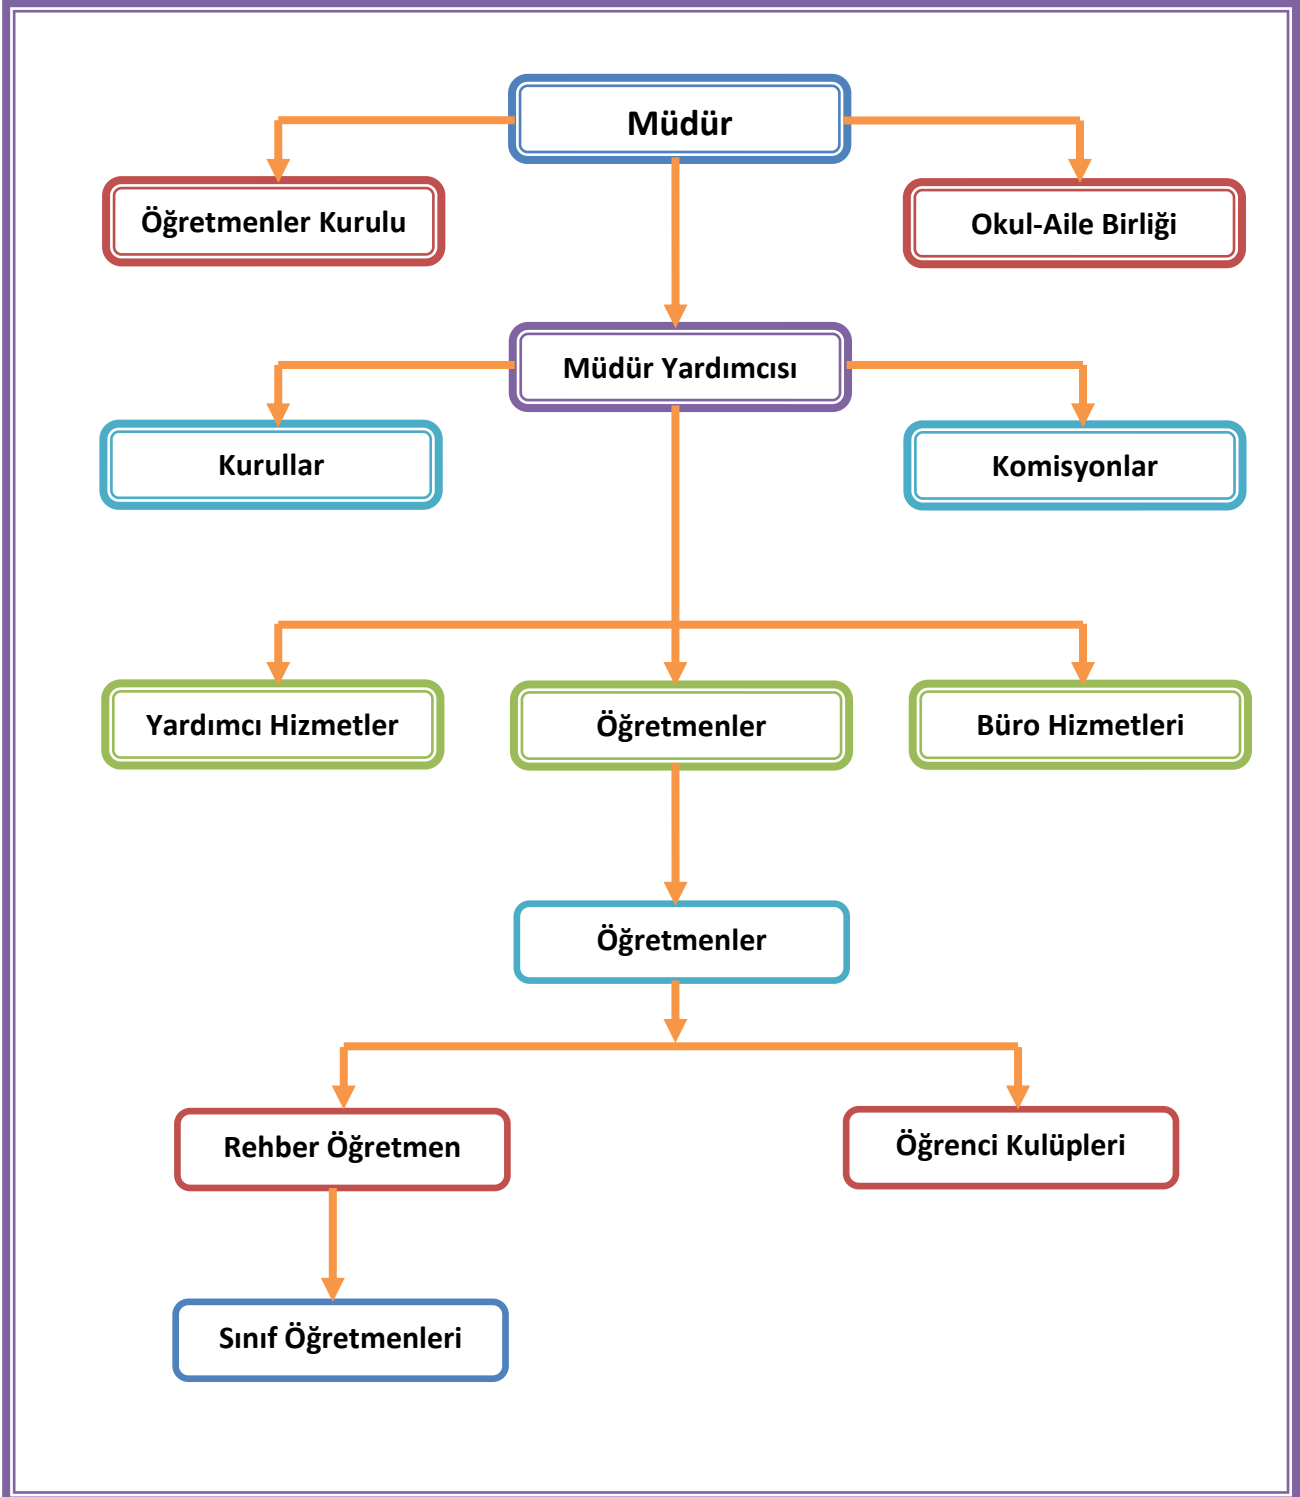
Müdür

Öğretmenler Kurulu

Okul-Aile Birliği

Müdür Yardımcısı

Kurullar

Komisyonlar

Yardımcı Hizmetler

Öğretmenler

Büro Hizmetleri

Öğretmenler

Rehber Öğretmen

Öğrenci Kulüpleri

Sınıf Öğretmenleri